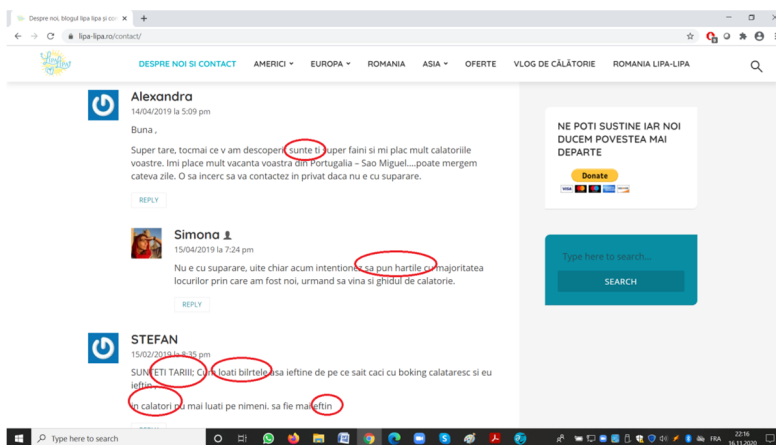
Despre noi, blogul lipa lipa și co ×
+
lipa-lipa.ro/contact/
DESPRE NOI SI CONTACT AMERICI EUROPA ROMANIA ASIA OFERTE VLOG DE CĂLĂTORIE ROMANIA LIPA-LIPA

Alexandra
14/04/2019 la 5:09 pm
Buna ,
Super tare, tocmai ce v am descoperit, sunte ti super faini si mi plac mult calatoriile voastre. Imi place mult vacanta voastra din Portugalia – Sao Miguel….poate mergem cateva zile. O sa incerc sa va contactez in privat daca nu e cu suparare.
REPLY

Simona
15/04/2019 la 7:24 pm
Nu e cu suparare, uite chiar acum intentionez sa pun hartile cu majoritatea locurilor prin care am fost noi, urmand sa vina si ghidul de calatorie.
REPLY

STEFAN
15/02/2019 la 8:35 pm
SUNTETI TARIII; Cum luati bilrtele asa ieftine de pe ce sait caci cu boking calatoresc si eu ieftin
in calatori nu mai luati pe nimeni. sa fie mai ieftin

NE POTI SUSTINE IAR NOI DUCEM POVESTEA MAI DEPARTE
Donate
Type here to search…
SEARCH
Type here to search
FRA
22:16
16.11.2020